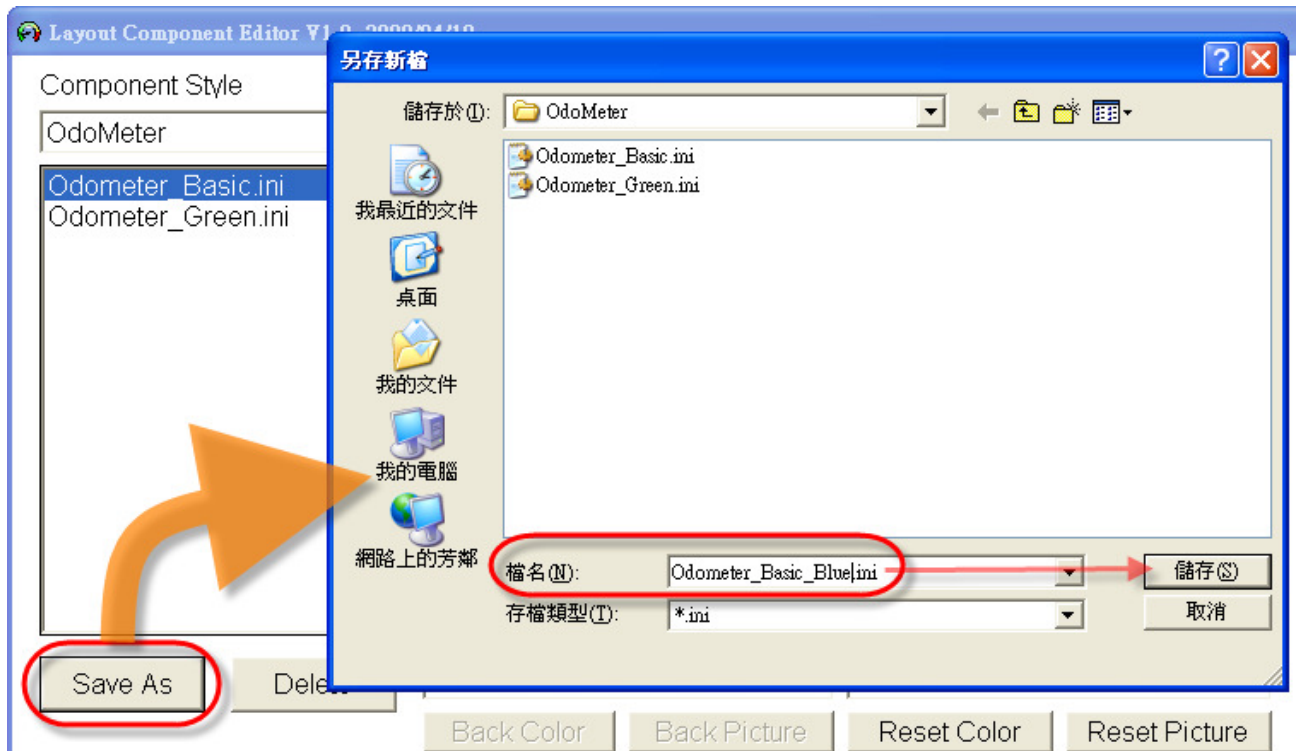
Layout Component Editor V1.0 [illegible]

Component Style

OdoMeter

Odometer_Basic.ini
Odometer_Green.ini

Save As

Dele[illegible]

Back Color

Back Picture

Reset Color

Reset Picture

另存新檔

?

儲存於(I):

OdoMeter

Odometer_Basic.ini
Odometer_Green.ini

我最近的文件

桌面

我的文件

我的電腦

網路上的芳鄰

檔名(N):

Odometer_Basic_Blue.ini

儲存(S)

存檔類型(T):

*.ini

取消